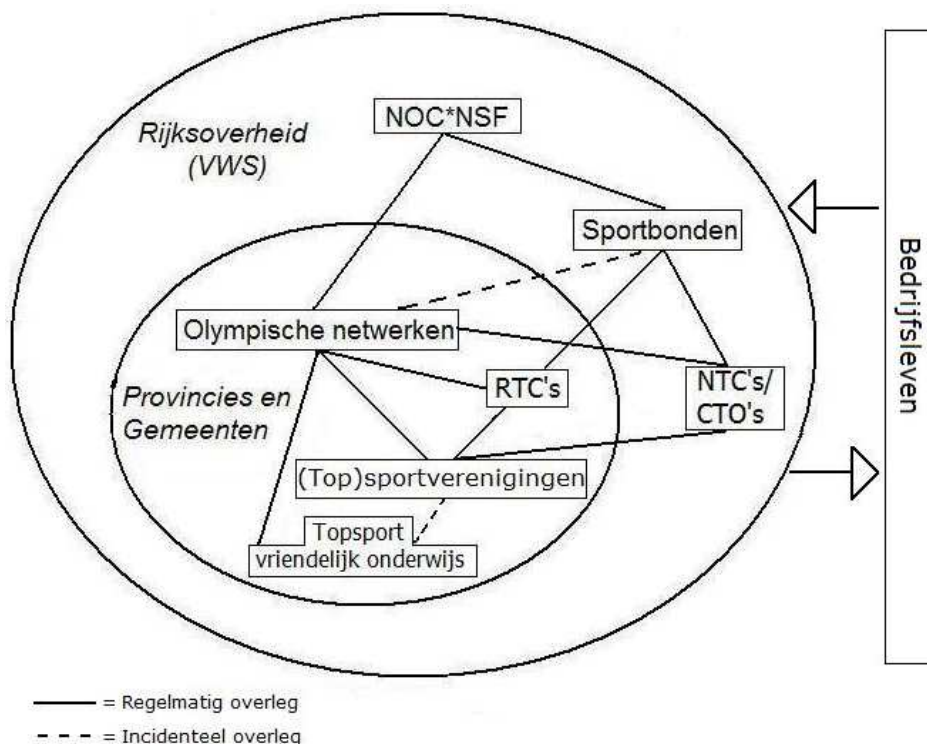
Rijksoverheid (VWS)

NOC*NSF

Sportbonden

Bedrijfsleven

Olympische netwerken

Provincies en Gemeenten

RTC's

NTC's/ CTO's

(Top)sportverenigingen

Topsport vriendelijk onderwijs

——— = Regelmatig overleg
- - - = Incidenteel overleg